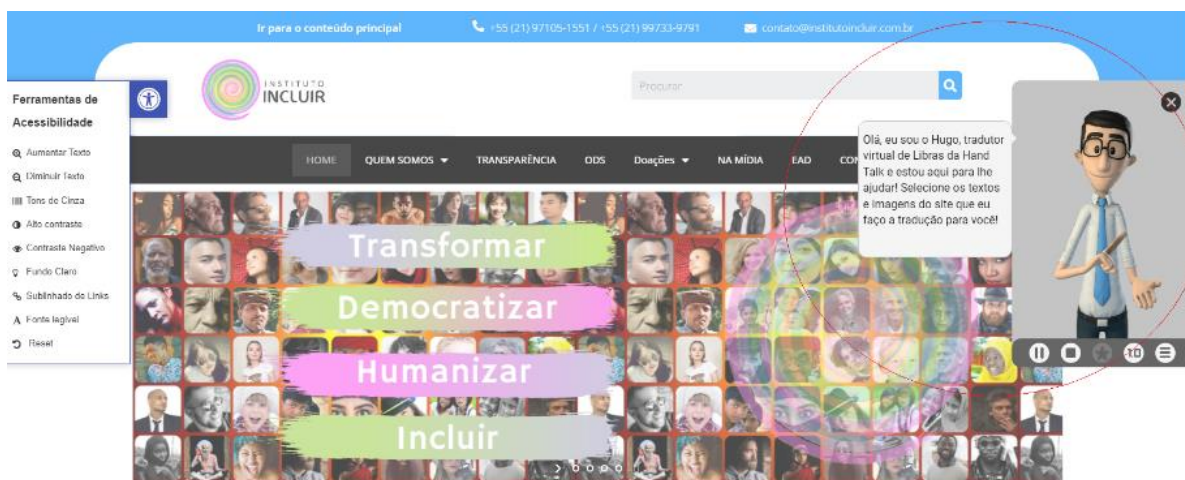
Ir para o conteúdo principal

+55 (21) 97105-1551 / +55 (21) 99733-9791

contato@institutoincluir.com.br

INSTITUTO INCLUIR

Procurar

Ferramentas de Acessibilidade

Aumentar Texto

Diminuir Texto

Tons de Cinza

Alto contraste

Contraste Negativo

Fundo Claro

Sublinhado de Links

Fonte legível

Reset

HOME

QUEM SOMOS

TRANSPARÊNCIA

ODS

Doações

NA MÍDIA

EAD

CO

Olá, eu sou o Hugo, tradutor virtual de Libras da Hand Talk e estou aqui para lhe ajudar! Selecione os textos e imagens do site que eu faço a tradução para você!

Transformar

Democratizar

Humanizar

Incluir